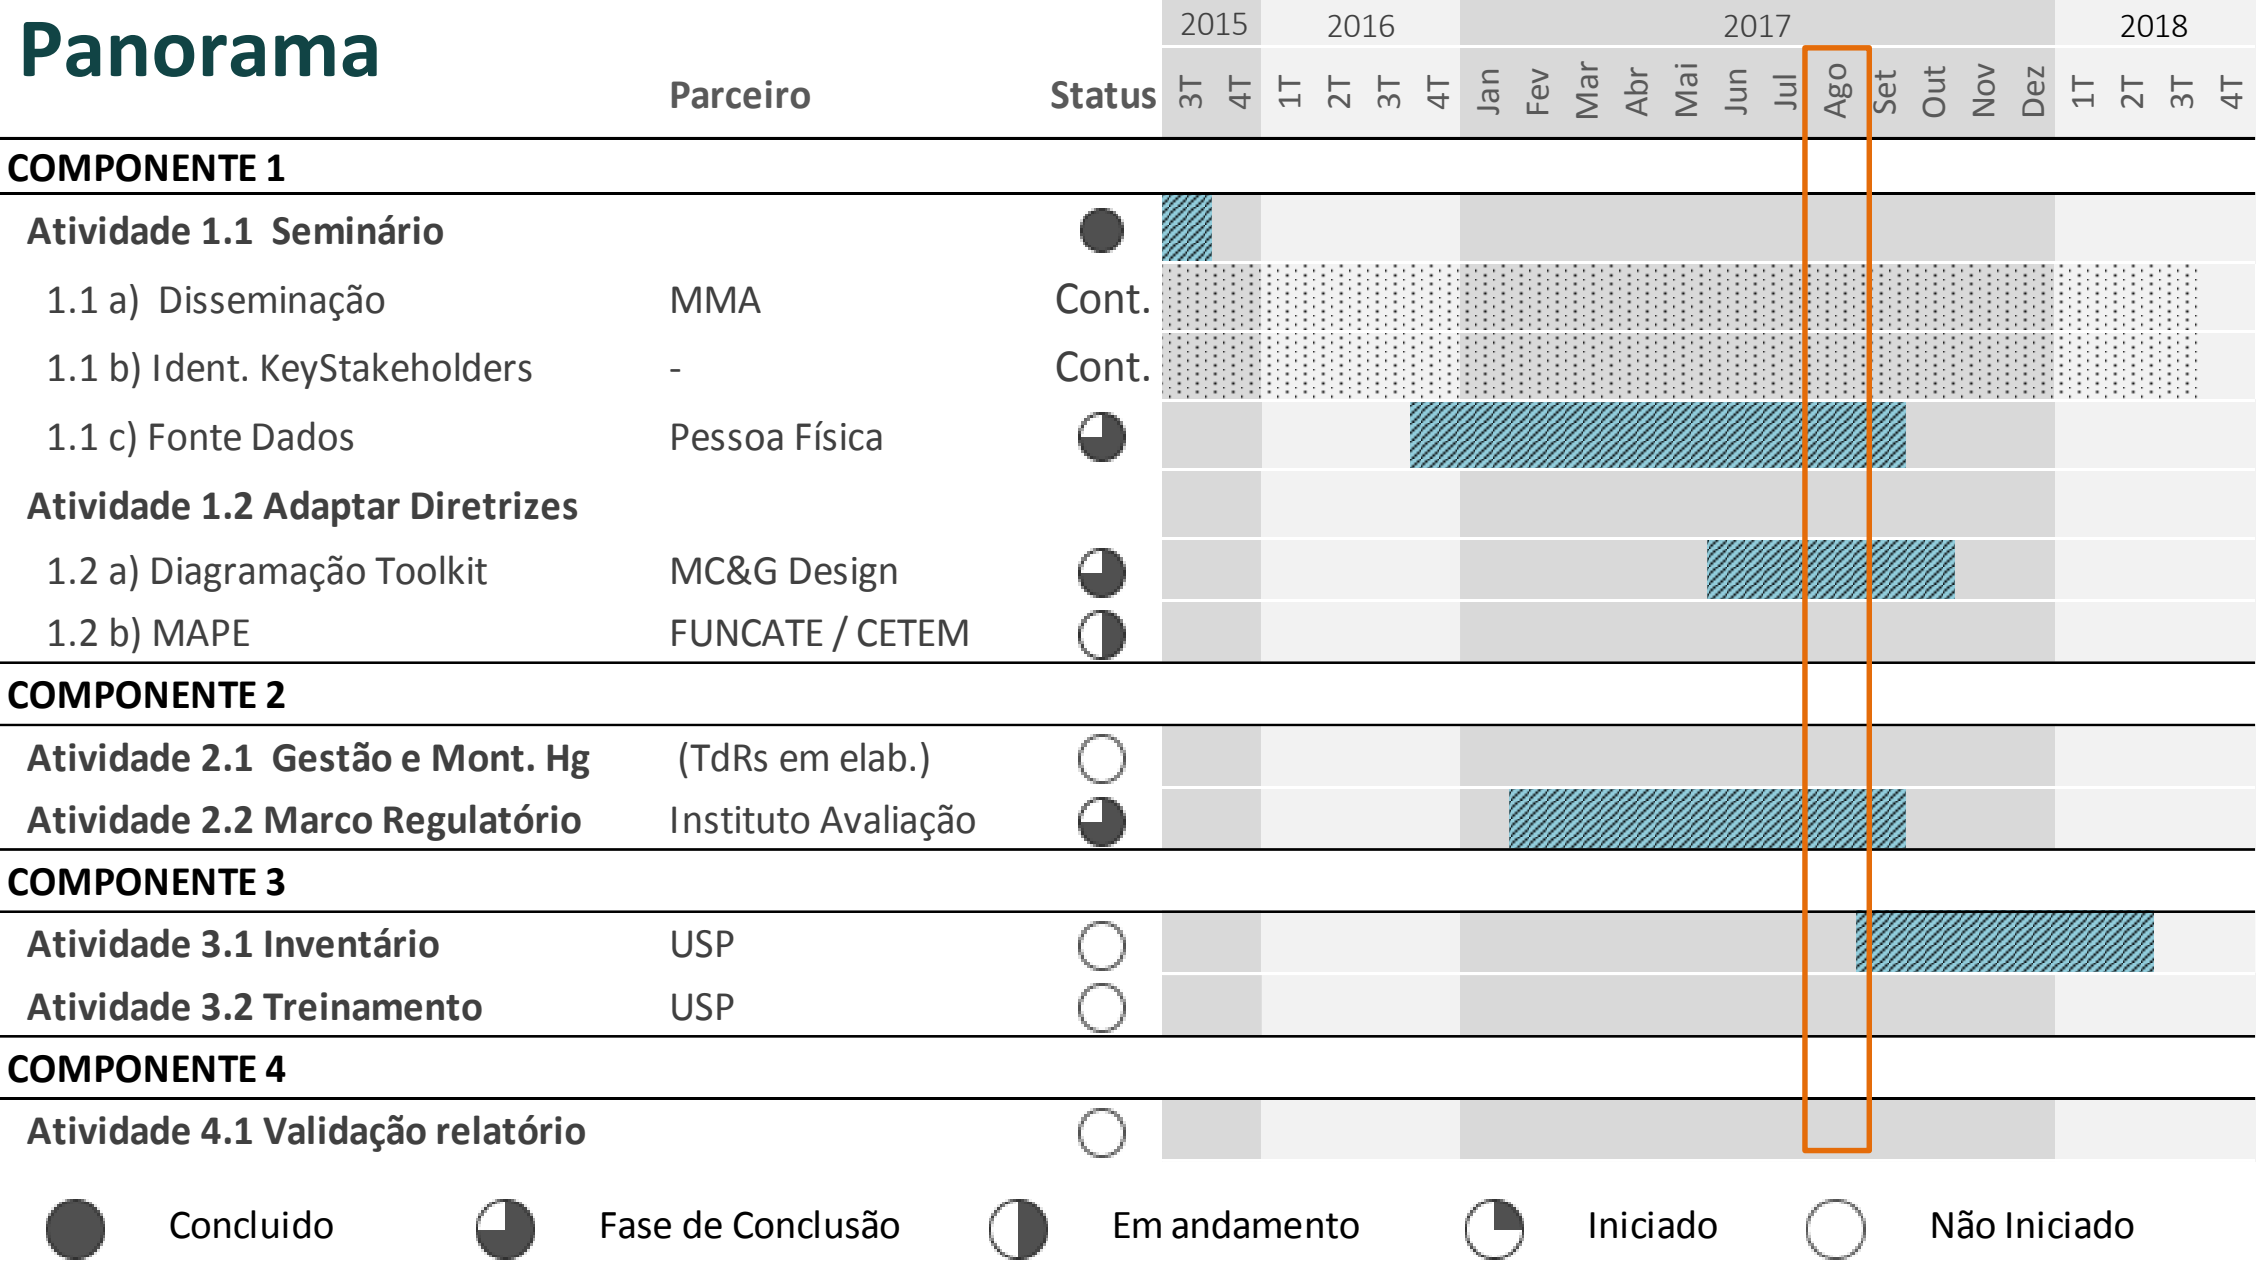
Panorama

| | Parceiro | Status | 2015 3T | 4T | 2016 1T | 2T | 3T | 4T | 2017 Jan | Fev | Mar | Abr | Mai | Jun | Jul | Ago | Set | Out | Nov | Dez | 2018 1T | 2T | 3T | 4T |
|---|---|---|---|---|---|---|---|---|---|---|---|---|---|---|---|---|---|---|---|---|---|---|---|---|
| COMPONENTE 1 | | | | | | | | | | | | | | | | | | | | | | | | |
| Atividade 1.1 Seminário | | | | | | | | | | | | | | | | | | | | | | | | |
| 1.1 a) Disseminação | MMA | Cont. | | | | | | | | | | | | | | | | | | | | | | |
| 1.1 b) Ident. KeyStakeholders | - | Cont. | | | | | | | | | | | | | | | | | | | | | | |
| 1.1 c) Fonte Dados | Pessoa Física | | | | | | | | | | | | | | | | | | | | | | | |
| Atividade 1.2 Adaptar Diretrizes | | | | | | | | | | | | | | | | | | | | | | | | |
| 1.2 a) Diagramação Toolkit | MC&G Design | | | | | | | | | | | | | | | | | | | | | | | |
| 1.2 b) MAPE | FUNCATE / CETEM | | | | | | | | | | | | | | | | | | | | | | | |
| COMPONENTE 2 | | | | | | | | | | | | | | | | | | | | | | | | |
| Atividade 2.1 Gestão e Mont. Hg | (TdRs em elab.) | | | | | | | | | | | | | | | | | | | | | | | |
| Atividade 2.2 Marco Regulatório | Instituto Avaliação | | | | | | | | | | | | | | | | | | | | | | | |
| COMPONENTE 3 | | | | | | | | | | | | | | | | | | | | | | | | |
| Atividade 3.1 Inventário | USP | | | | | | | | | | | | | | | | | | | | | | | |
| Atividade 3.2 Treinamento | USP | | | | | | | | | | | | | | | | | | | | | | | |
| COMPONENTE 4 | | | | | | | | | | | | | | | | | | | | | | | | |
| Atividade 4.1 Validação relatório | | | | | | | | | | | | | | | | | | | | | | | | |

Concluido Fase de Conclusão Em andamento Iniciado Não Iniciado